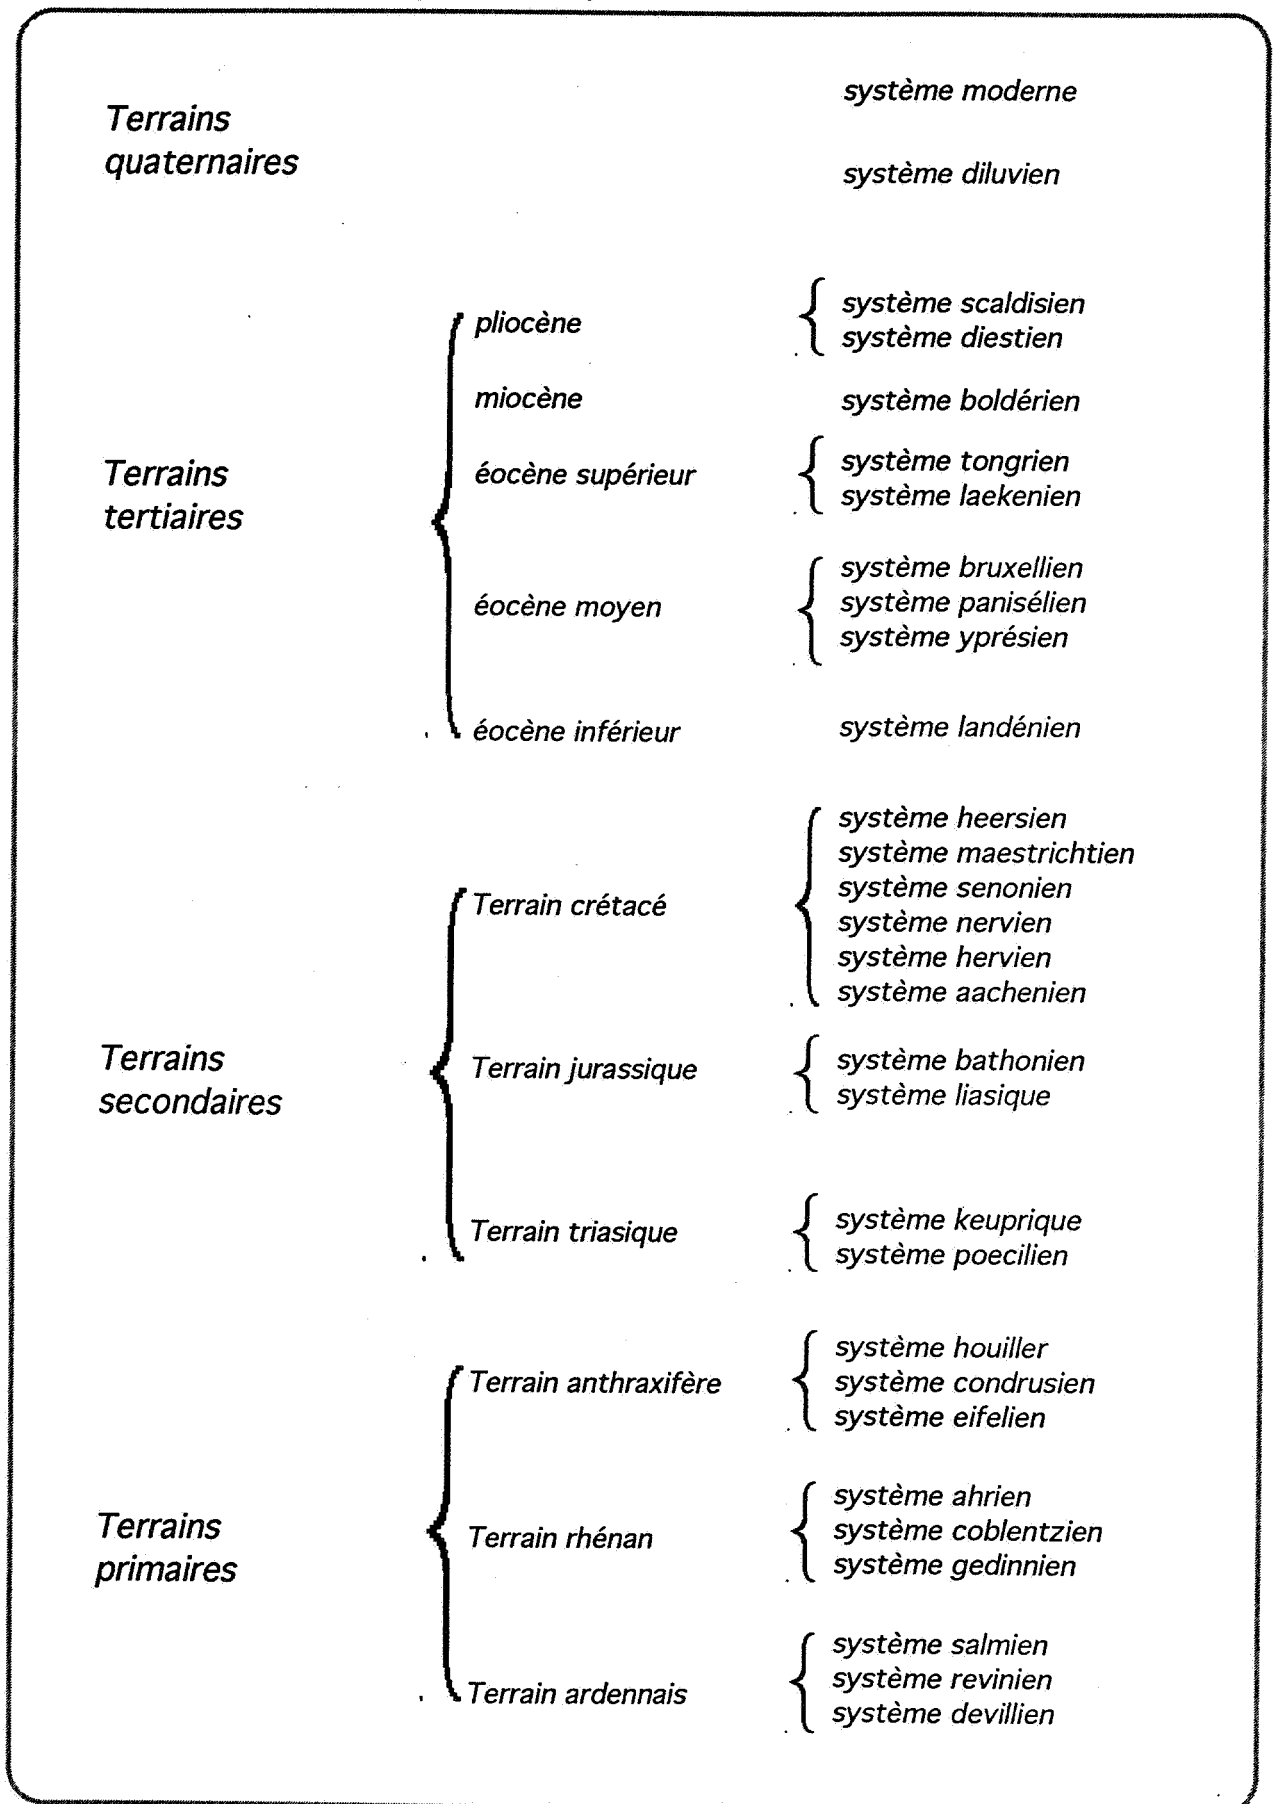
Terrains quaternaires

système moderne

système diluvien

Terrains tertiaires

pliocène
système scaldisien
système diestien

miocène
système boldérien

éocène supérieur
système tongrien
système laekenien

éocène moyen
système bruxellien
système panisélien
système yprésien

éocène inférieur
système landénien

Terrains secondaires

Terrain crétacé
système heersien
système maestrichtien
système senonien
système nervien
système hervien
système aachenien

Terrain jurassique
système bathonien
système liasique

Terrain triasique
système keuprique
système poecilien

Terrains primaires

Terrain anthraxifère
système houiller
système condrusien
système eifelien

Terrain rhénan
système ahrien
système coblentzien
système gedinnien

Terrain ardennais
système salmien
système revinien
système devillien